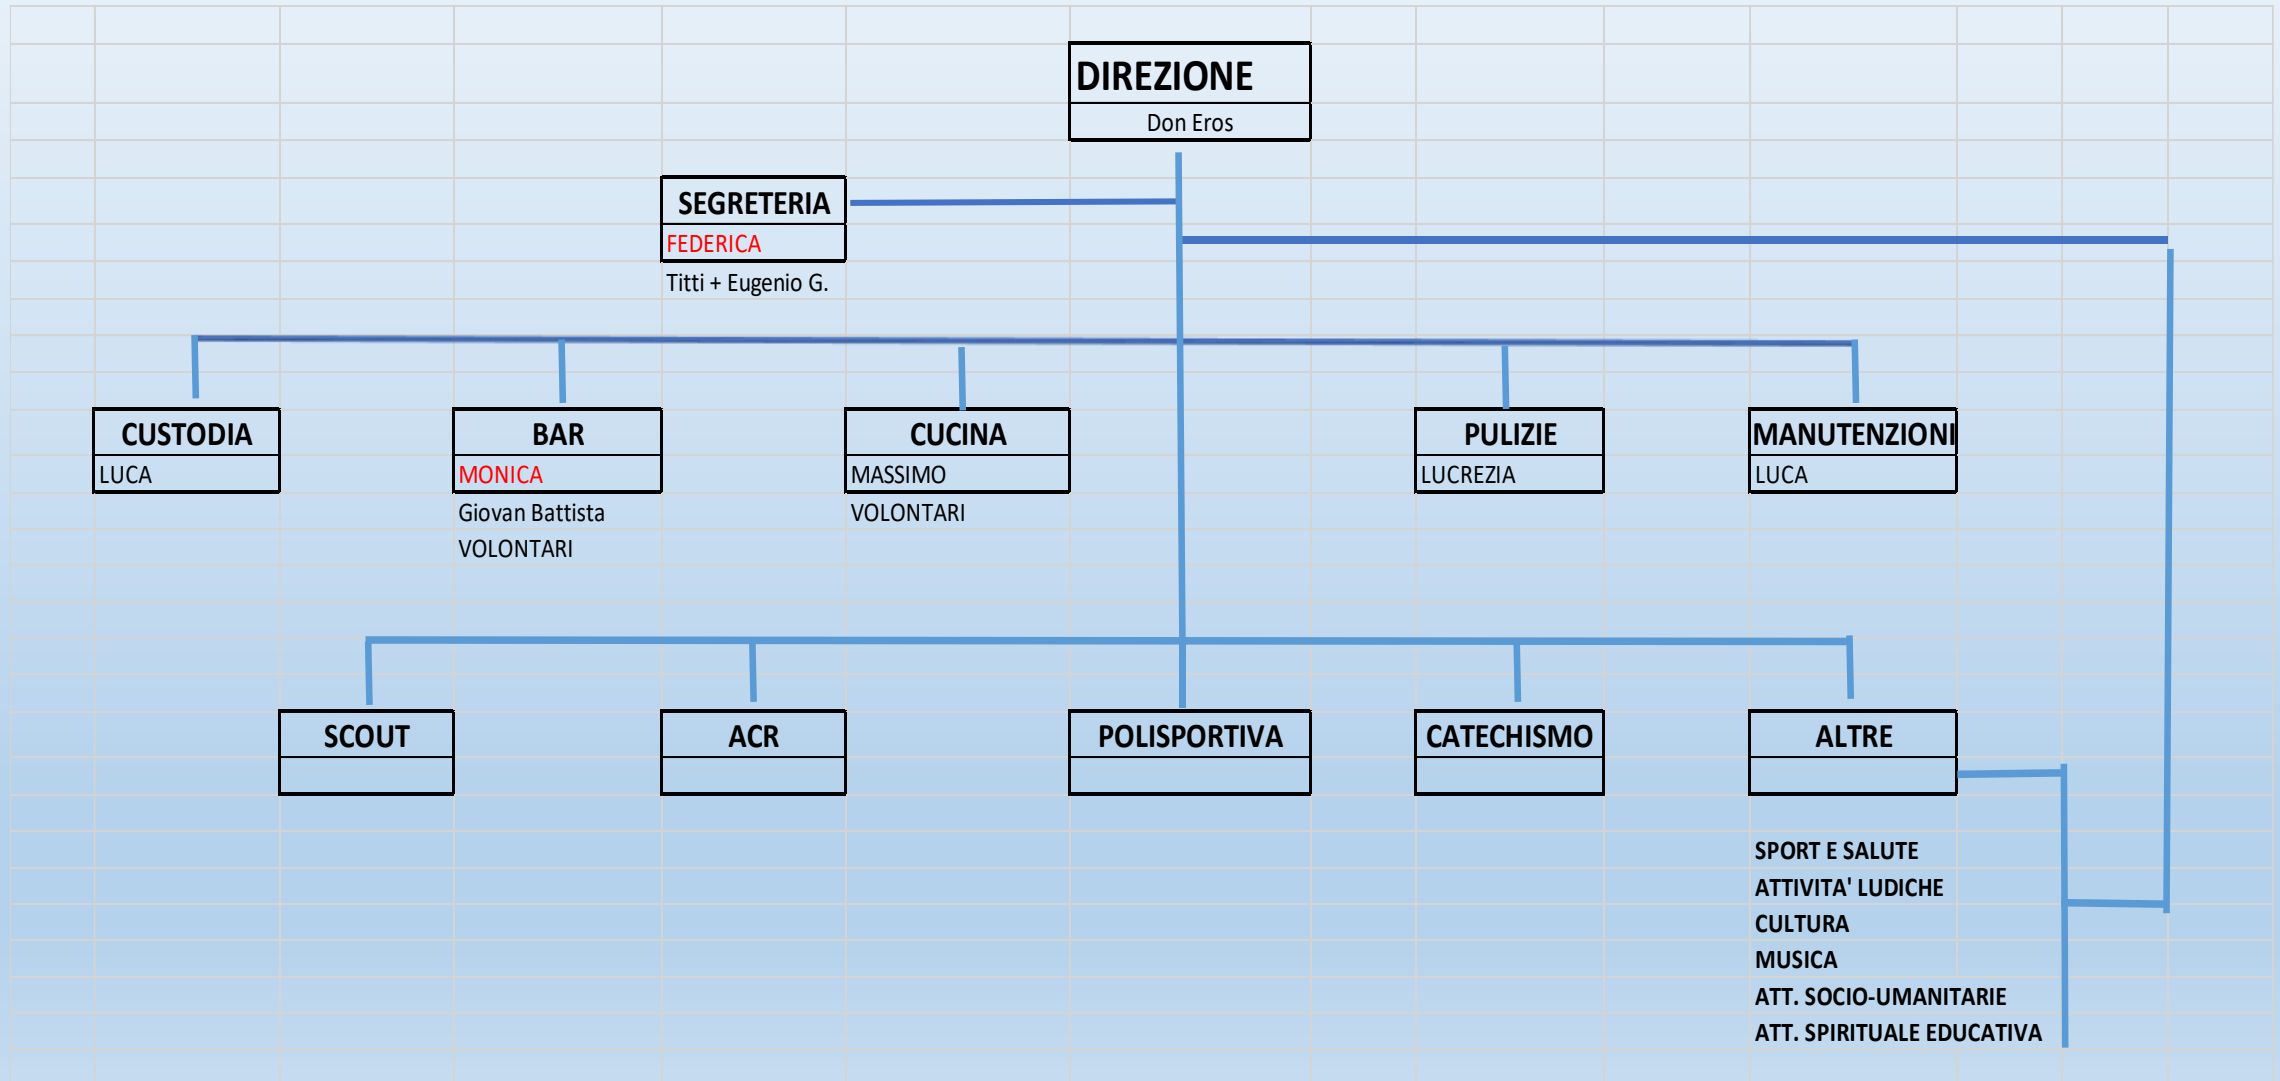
DIREZIONE
Don Eros

SEGRETERIA
FEDERICA
Titti + Eugenio G.

CUSTODIA
LUCA

BAR
MONICA
Giovan Battista
VOLONTARI

CUCINA
MASSIMO
VOLONTARI

PULIZIE
LUCREZIA

MANUTENZIONI
LUCA

SCOUT

ACR

POLISPORTIVA

CATECHISMO

ALTRE

SPORT E SALUTE
ATTIVITA' LUDICHE
CULTURA
MUSICA
ATT. SOCIO-UMANITARIE
ATT. SPIRITUALE EDUCATIVA